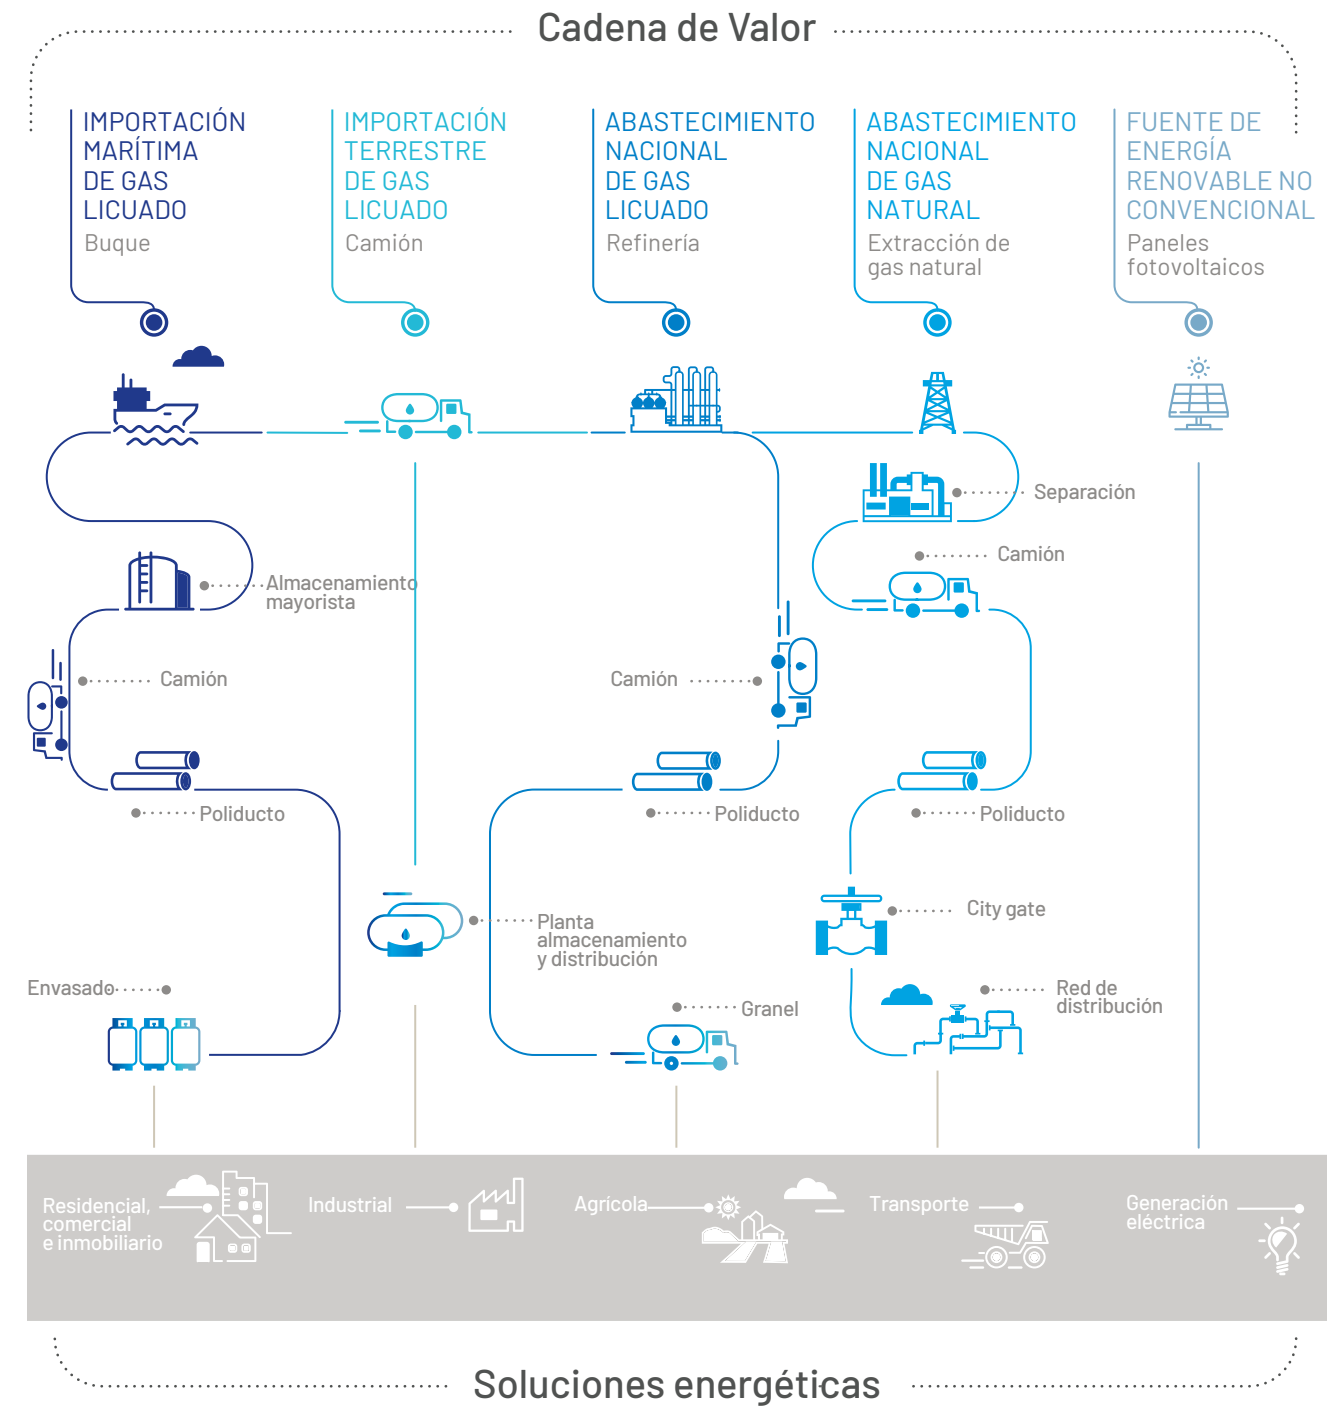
Cadena de Valor

IMPORTACIÓN MARÍTIMA DE GAS LICUADO
Buque

IMPORTACIÓN TERRESTRE DE GAS LICUADO
Camión

ABASTECIMIENTO NACIONAL DE GAS LICUADO
Refinería

ABASTECIMIENTO NACIONAL DE GAS NATURAL
Extracción de gas natural

FUENTE DE ENERGÍA RENOVABLE NO CONVENCIONAL
Paneles fotovoltaicos

Separación

Camión

Almacenamiento mayorista

Camión

Camión

Poliducto

Poliducto

Poliducto

City gate

Planta almacenamiento y distribución

Envasado

Red de distribución

Granel

Residencial, comercial e inmobiliario

Industrial

Agrícola

Transporte

Generación eléctrica

Soluciones energéticas